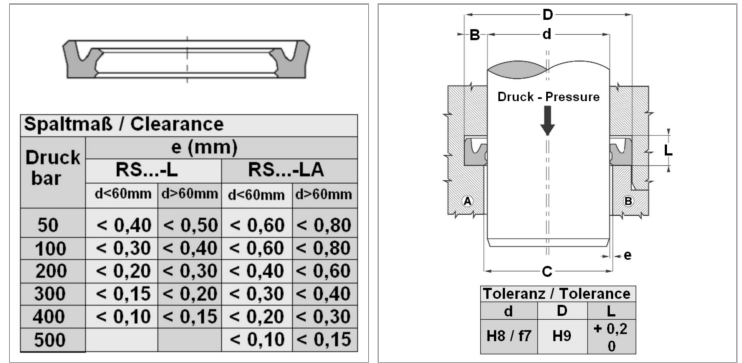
| Spaltmaß / Clearance | | | | |
|---|---|---|---|---|
| Druck bar | e (mm) | | | |
| | RS...-L | | RS...-LA | |
| | d<60mm | d>60mm | d<60mm | d>60mm |
| 50 | < 0,40 | < 0,50 | < 0,60 | < 0,80 |
| 100 | < 0,30 | < 0,40 | < 0,60 | < 0,80 |
| 200 | < 0,20 | < 0,30 | < 0,40 | < 0,60 |
| 300 | < 0,15 | < 0,20 | < 0,30 | < 0,40 |
| 400 | < 0,10 | < 0,15 | < 0,20 | < 0,30 |
| 500 | | | < 0,10 | < 0,15 |

D
B
d
Druck - Pressure
L
A
B
e
C

| Toleranz / Tolerance | | |
|---|---|---|
| d | D | L |
| H8 / f7 | H9 | + 0,2 0 |